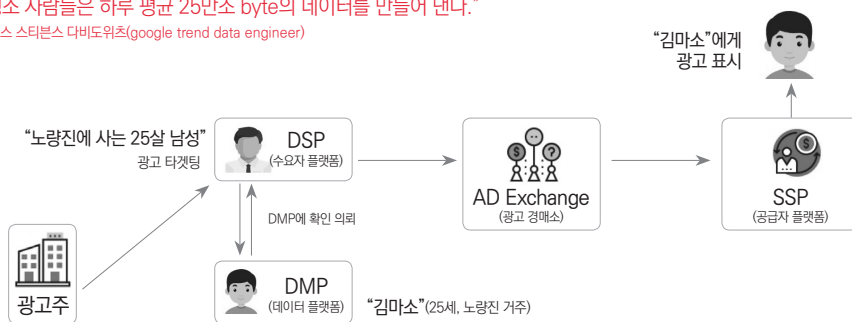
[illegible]소 사람들은 하루 평균 25만조 byte의 데이터를 만들어 낸다."
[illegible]스 스티븐스 다비도위츠(google trend data engineer)

"김마소"에게
광고 표시

"노량진에 사는 25살 남성"
광고 타겟팅

DSP
(수요자 플랫폼)

AD Exchange
(광고 경매소)

SSP
(공급자 플랫폼)

DMP에 확인 의뢰

광고주

DMP
(데이터 플랫폼)

"김마소"(25세, 노량진 거주)